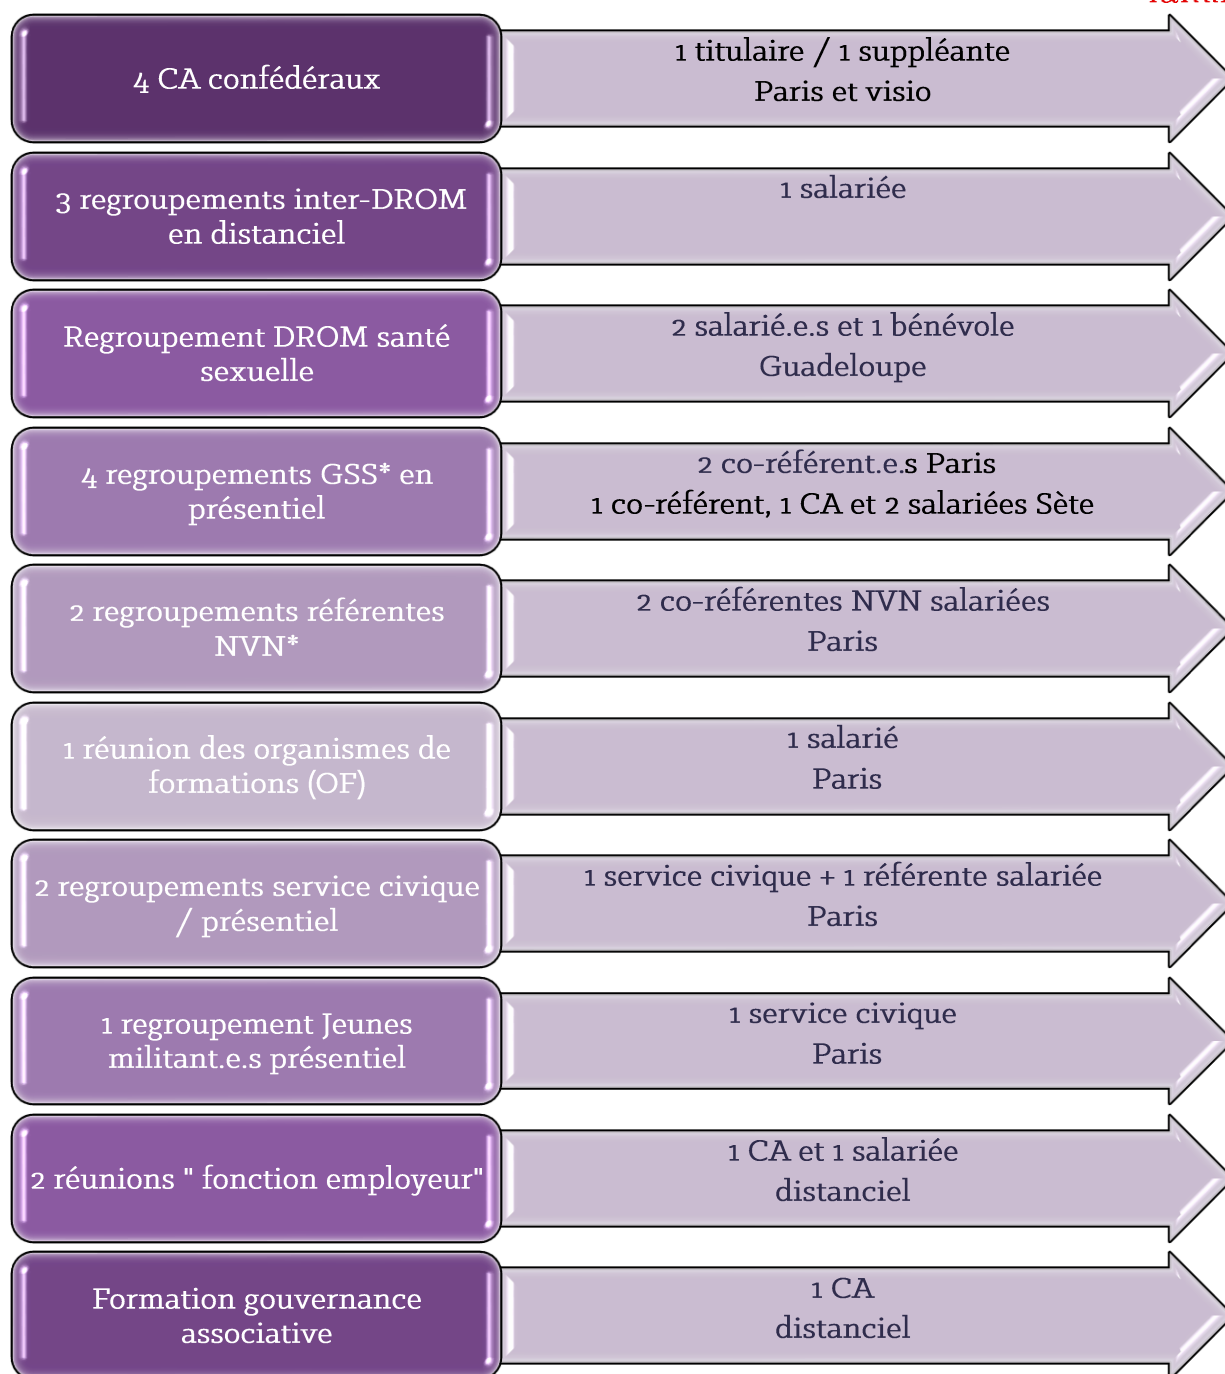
4 CA confédéraux

1 titulaire / 1 suppléante
Paris et visio

3 regroupements inter-DROM en distanciel

1 salariée

Regroupement DROM santé sexuelle

2 salarié.e.s et 1 bénévole
Guadeloupe

4 regroupements GSS* en présentiel

2 co-référent.e.s Paris
1 co-référent, 1 CA et 2 salariées Sète

2 regroupements référentes NVN*

2 co-référentes NVN salariées
Paris

1 réunion des organismes de formations (OF)

1 salarié
Paris

2 regroupements service civique / présentiel

1 service civique + 1 référente salariée
Paris

1 regroupement Jeunes militant.e.s présentiel

1 service civique
Paris

2 réunions " fonction employeur"

1 CA et 1 salariée
distanciel

Formation gouvernance associative

1 CA
distanciel